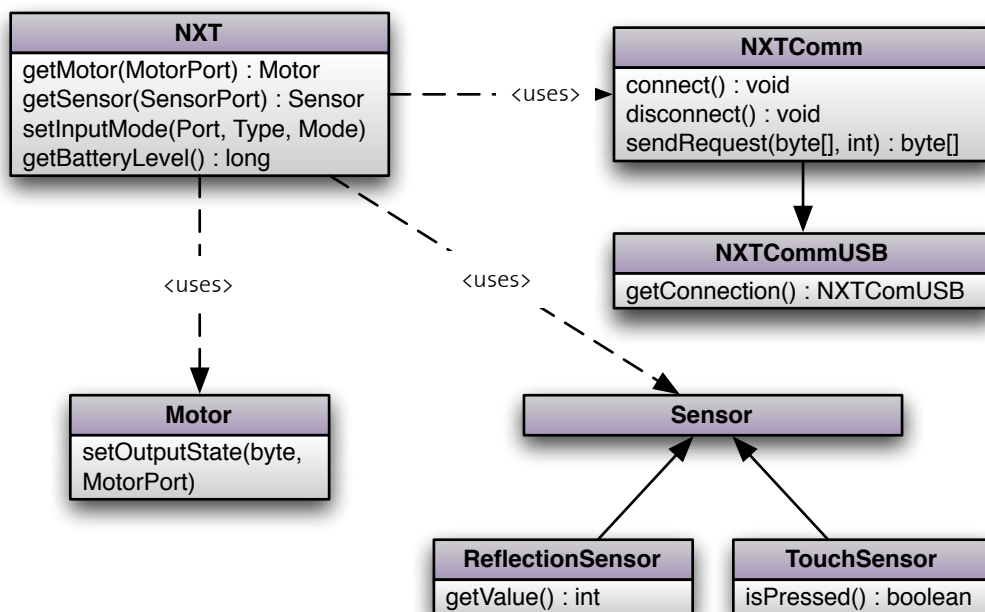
NXT
getMotor(MotorPort) : Motor
getSensor(SensorPort) : Sensor
setInputMode(Port, Type, Mode)
getBatteryLevel() : long

<uses>

NXTComm
connect() : void
disconnect() : void
sendRequest(byte[], int) : byte[]

NXTCommUSB
getConnection() : NXTComUSB

<uses>

<uses>

Motor
setOutputState(byte, MotorPort)

Sensor

ReflectionSensor
getValue() : int

TouchSensor
isPressed() : boolean